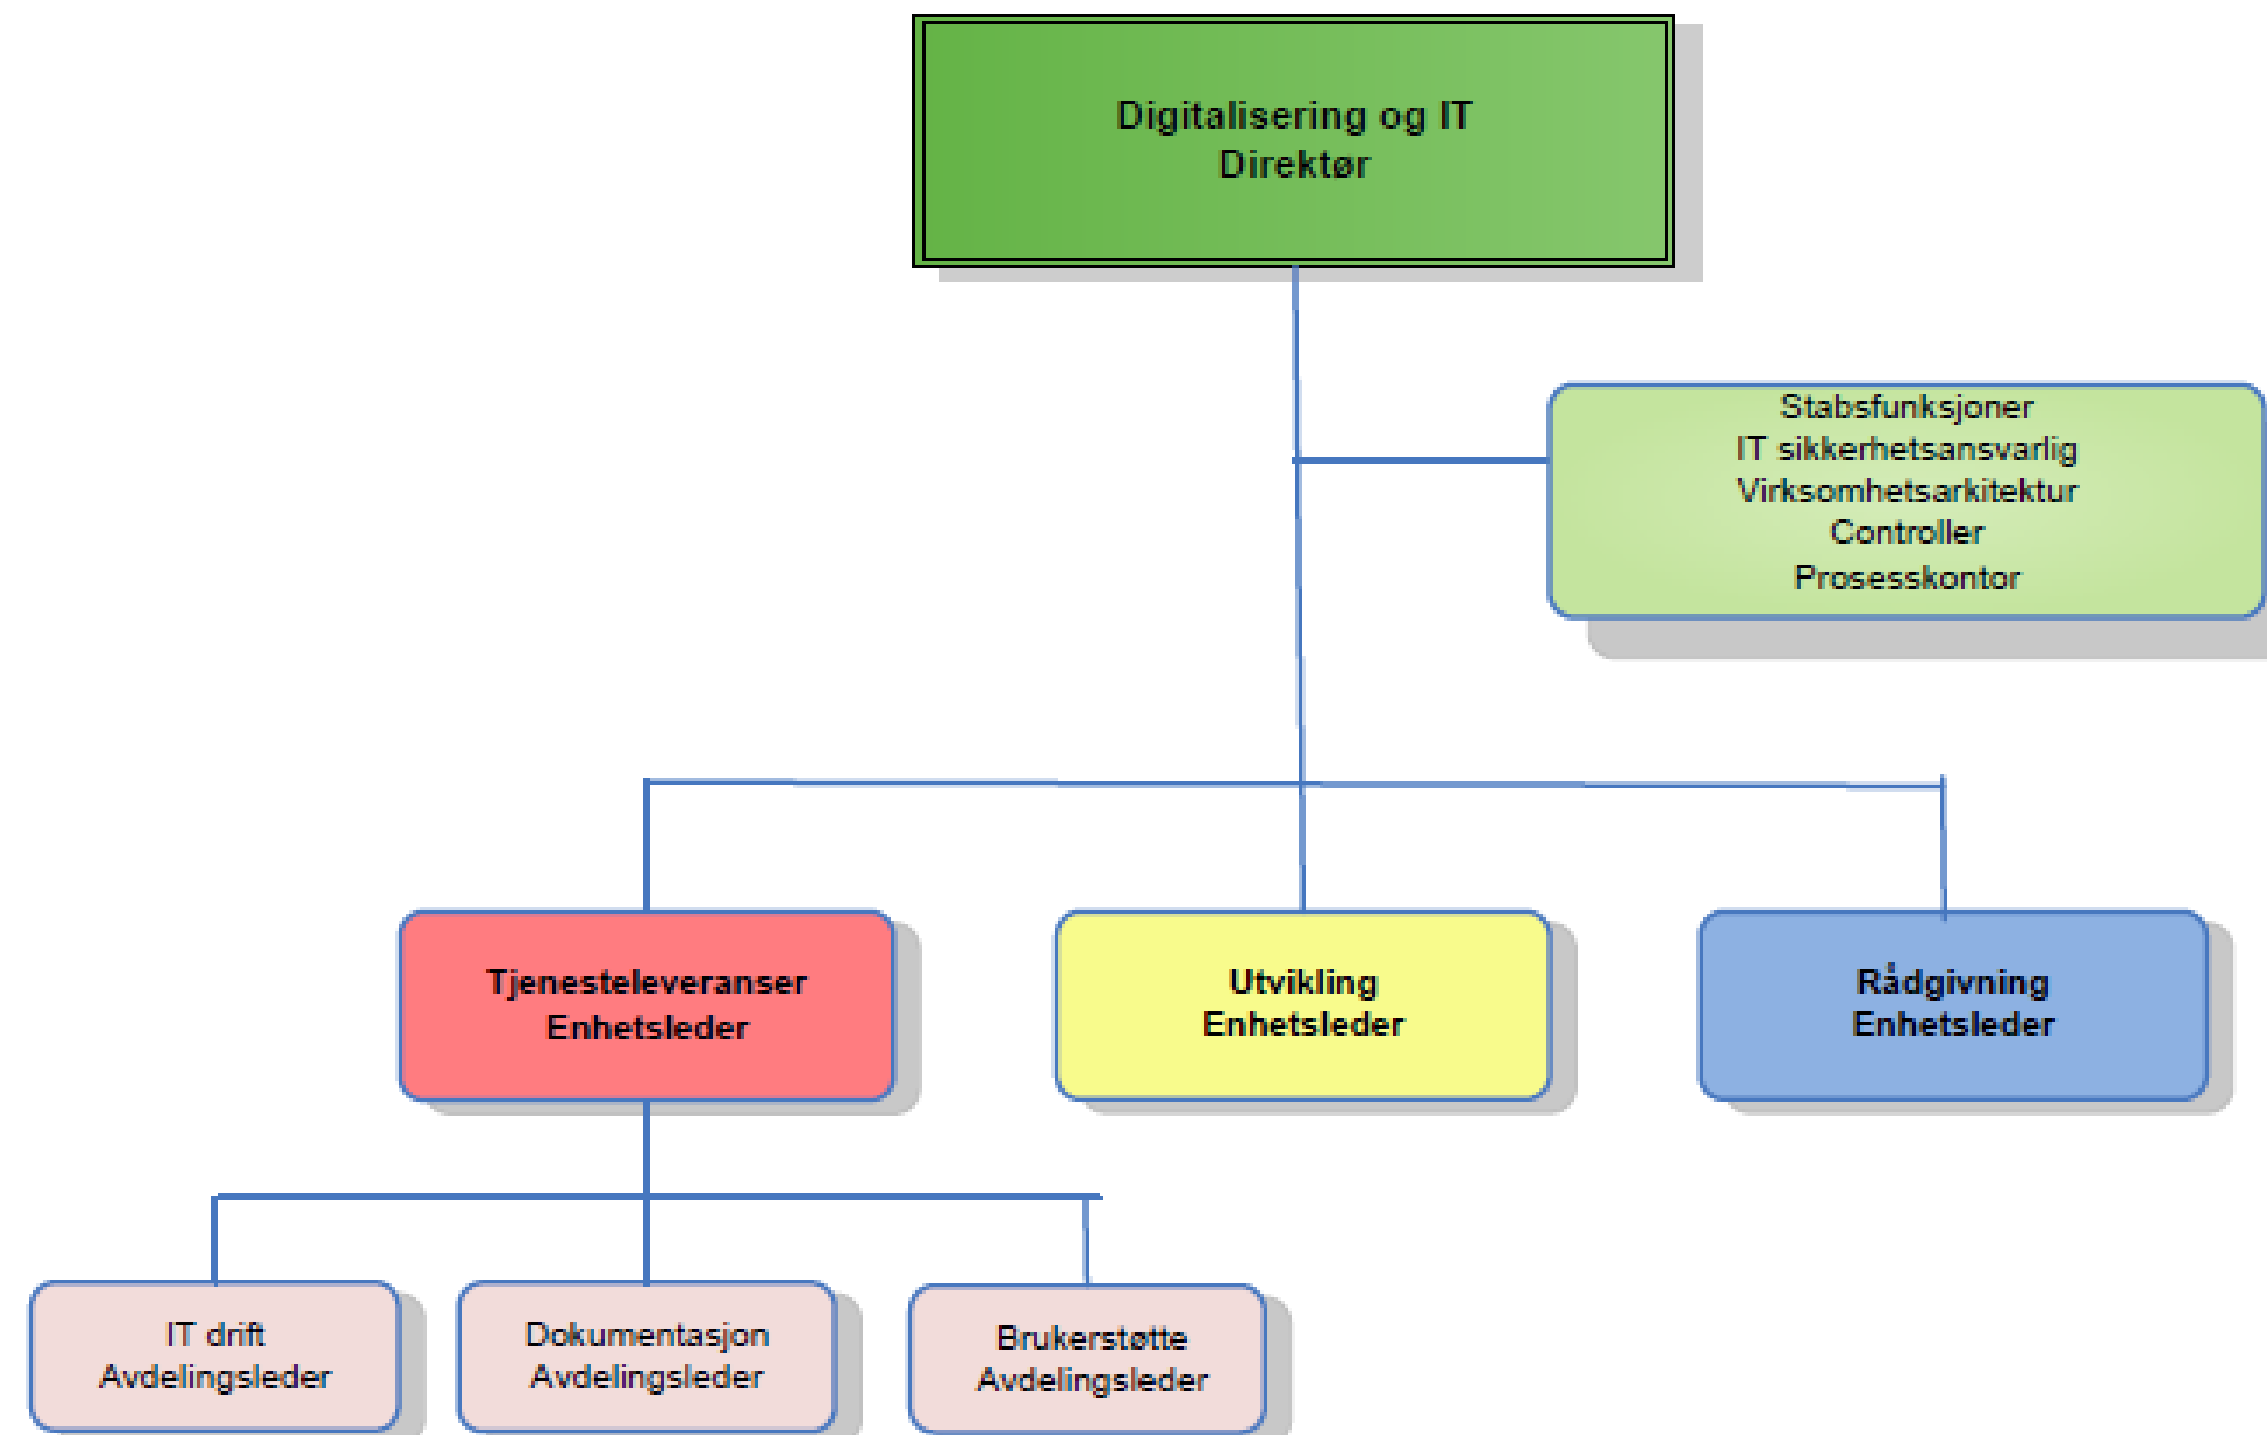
Digitalisering og IT
Direktør

Stabsfunksjoner
IT sikkerhetsansvarlig
Virksomhetsarkitektur
Controller
Prosesskontor

Tjenesteleveranser
Enhetsleder

Utvikling
Enhetsleder

Rådgivning
Enhetsleder

IT drift
Avdelingsleder

Dokumentasjon
Avdelingsleder

Brukerstøtte
Avdelingsleder